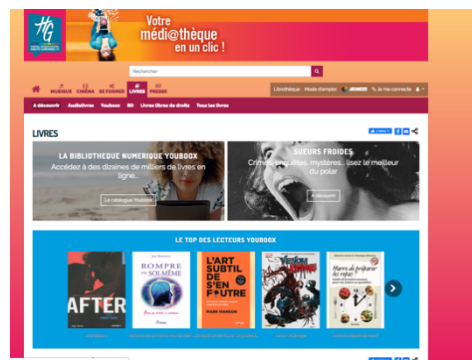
HG

Votre médi@thèque en un clic !

Rechercher

MUSIQUE CINÉMA SE FORMER LIVRES PRESSE

L'écothèque Mode d'emploi Se connecter

À découvrir Audiolivres Youboox BD Livres libres de droits Tous les livres

LIVRES

LA BIBLIOTHÈQUE NUMÉRIQUE YOUBOOX

Accédez à des dizaines de milliers de livres en ligne...

Le catalogue Youboox

SUEURS FROIDES

Crimes, enquêtes, mystères... lisez le meilleur du polar

Découvrir

LE TOP DES LECTEURS YOUBOOX

AFTER

ROMPRE AVEC SOI-MÊME

L'ART SUBTIL DE S'EN FOUTRE

MARK MANSON

VENOM

Marre de préparer les repas !